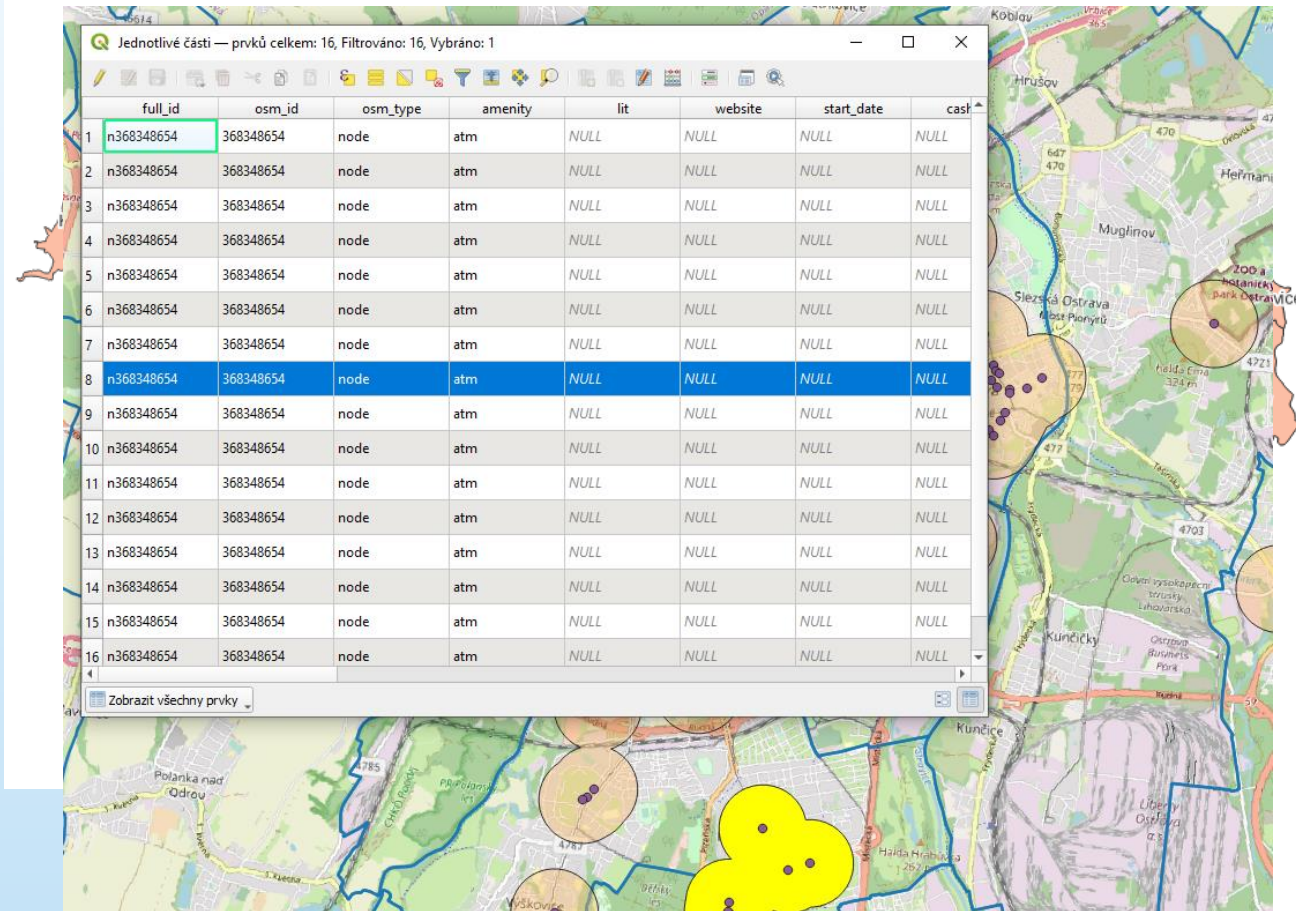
Jednotlivé části — prvků celkem: 16, Filtrováno: 16, Vybráno: 1

| | full_id | osm_id | osm_type | amenity | lit | website | start_date | cash |
|---|---|---|---|---|---|---|---|---|
| 1 | n368348654 | 368348654 | node | atm | NULL | NULL | NULL | NULL |
| 2 | n368348654 | 368348654 | node | atm | NULL | NULL | NULL | NULL |
| 3 | n368348654 | 368348654 | node | atm | NULL | NULL | NULL | NULL |
| 4 | n368348654 | 368348654 | node | atm | NULL | NULL | NULL | NULL |
| 5 | n368348654 | 368348654 | node | atm | NULL | NULL | NULL | NULL |
| 6 | n368348654 | 368348654 | node | atm | NULL | NULL | NULL | NULL |
| 7 | n368348654 | 368348654 | node | atm | NULL | NULL | NULL | NULL |
| 8 | n368348654 | 368348654 | node | atm | NULL | NULL | NULL | NULL |
| 9 | n368348654 | 368348654 | node | atm | NULL | NULL | NULL | NULL |
| 10 | n368348654 | 368348654 | node | atm | NULL | NULL | NULL | NULL |
| 11 | n368348654 | 368348654 | node | atm | NULL | NULL | NULL | NULL |
| 12 | n368348654 | 368348654 | node | atm | NULL | NULL | NULL | NULL |
| 13 | n368348654 | 368348654 | node | atm | NULL | NULL | NULL | NULL |
| 14 | n368348654 | 368348654 | node | atm | NULL | NULL | NULL | NULL |
| 15 | n368348654 | 368348654 | node | atm | NULL | NULL | NULL | NULL |
| 16 | n368348654 | 368348654 | node | atm | NULL | NULL | NULL | NULL |

Zobrazit všechny prvky

Koblov Hrušov Heřmanice Muglinov Slezská Ostrava Most Pionýrů ZOO a botanický park Ostrava Halda Ema 324 m 470 647 4721 477 4703 Odval vysokopecní strusky Lihovarská Kunčičky Ostrava Business Park Kunčice Polanka nad Odrou 4785 Výškovice Halda Hrabůvka Liberty Ostrava